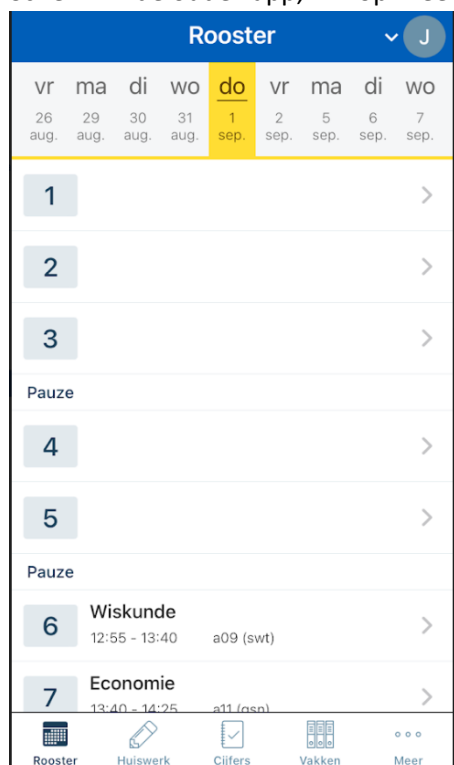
Rooster

J

vr 26 aug.
ma 29 aug.
di 30 aug.
wo 31 aug.
do 1 sep.
vr 2 sep.
ma 5 sep.
di 6 sep.
wo 7 sep.

1

2

3

Pauze

4

5

Pauze

6 Wiskunde
12:55 - 13:40 a09 (swt)

7 Economie
13:40 - 14:25 a11 (gsn)

Rooster Huiswerk Cijfers Vakken Meer